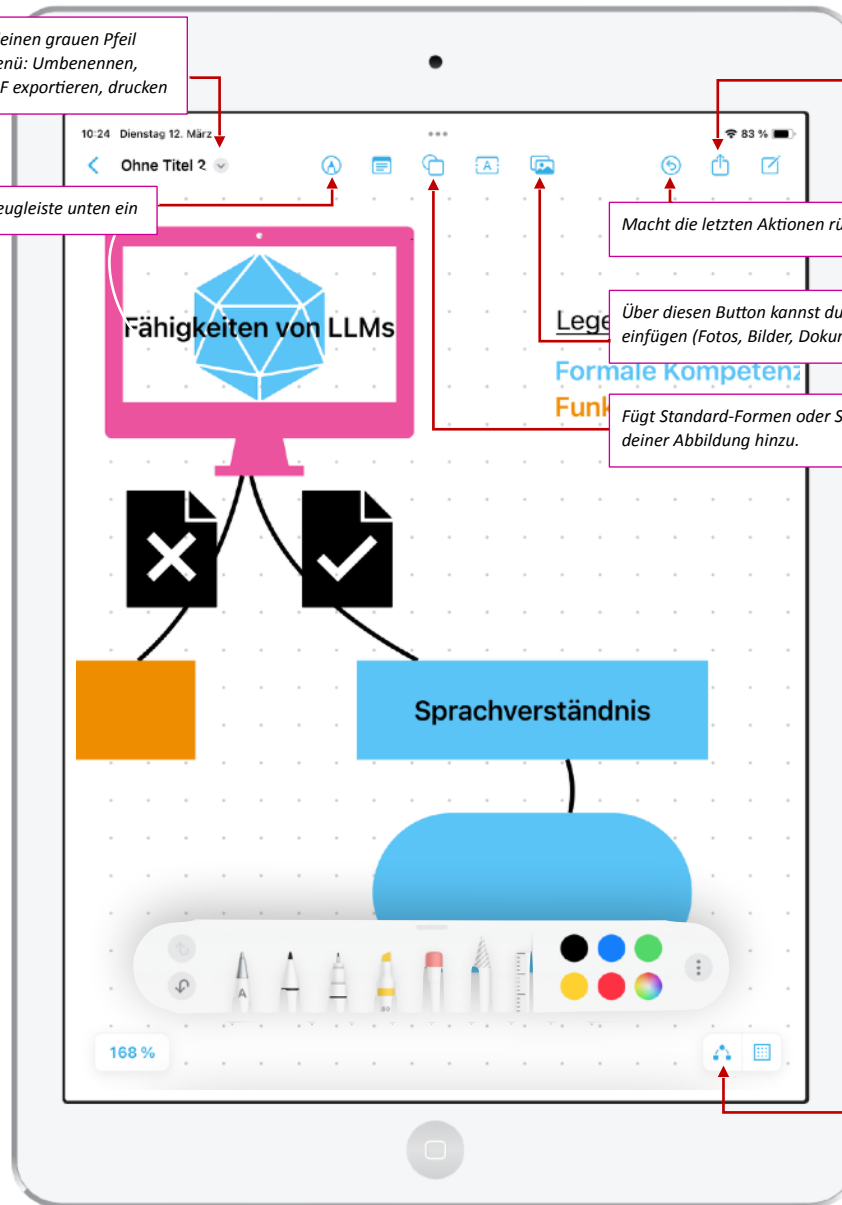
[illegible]einen grauen Pfeil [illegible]enü: Umbenennen, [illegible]F exportieren, drucken

10:24 Dienstag 12. März

83 %

Ohne Titel 2

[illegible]eugleiste unten ein

Macht die letzten Aktionen rü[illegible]

Über diesen Button kannst du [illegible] einfügen (Fotos, Bilder, Dokum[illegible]

Fügt Standard-Formen oder S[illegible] deiner Abbildung hinzu.

Fähigkeiten von LLMs

Lege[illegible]

Formale Kompetenz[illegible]

Funk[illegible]

Sprachverständnis

A

80

168 %